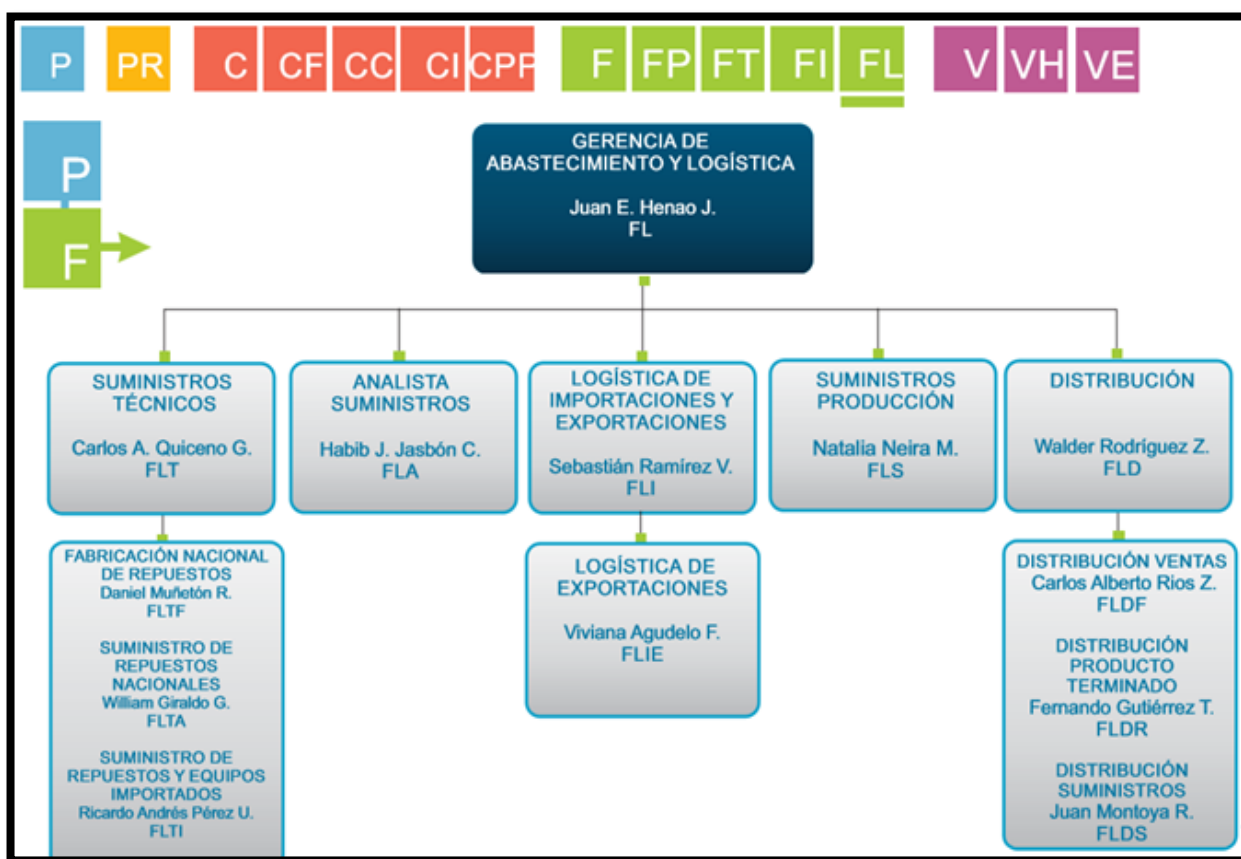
P PR C CF CC CI CPP F FP FT FI FL V VH VE

P

F

GERENCIA DE ABASTECIMIENTO Y LOGÍSTICA

Juan E. Henao J.
FL

SUMINISTROS TÉCNICOS

Carlos A. Quiceno G.
FLT

ANALISTA SUMINISTROS

Habib J. Jasbón C.
FLA

LOGÍSTICA DE IMPORTACIONES Y EXPORTACIONES

Sebastián Ramírez V.
FLI

SUMINISTROS PRODUCCIÓN

Natalia Neira M.
FLS

DISTRIBUCIÓN

Walder Rodríguez Z.
FLD

FABRICACIÓN NACIONAL DE REPUESTOS
Daniel Muñetón R.
FLTF

SUMINISTRO DE REPUESTOS NACIONALES
William Giraldo G.
FLTA

SUMINISTRO DE REPUESTOS Y EQUIPOS IMPORTADOS
Ricardo Andrés Pérez U.
FLTI

LOGÍSTICA DE EXPORTACIONES

Viviana Agudelo F.
FLIE

DISTRIBUCIÓN VENTAS
Carlos Alberto Rios Z.
FLDF

DISTRIBUCIÓN PRODUCTO TERMINADO
Fernando Gutiérrez T.
FLDR

DISTRIBUCIÓN SUMINISTROS
Juan Montoya R.
FLDS